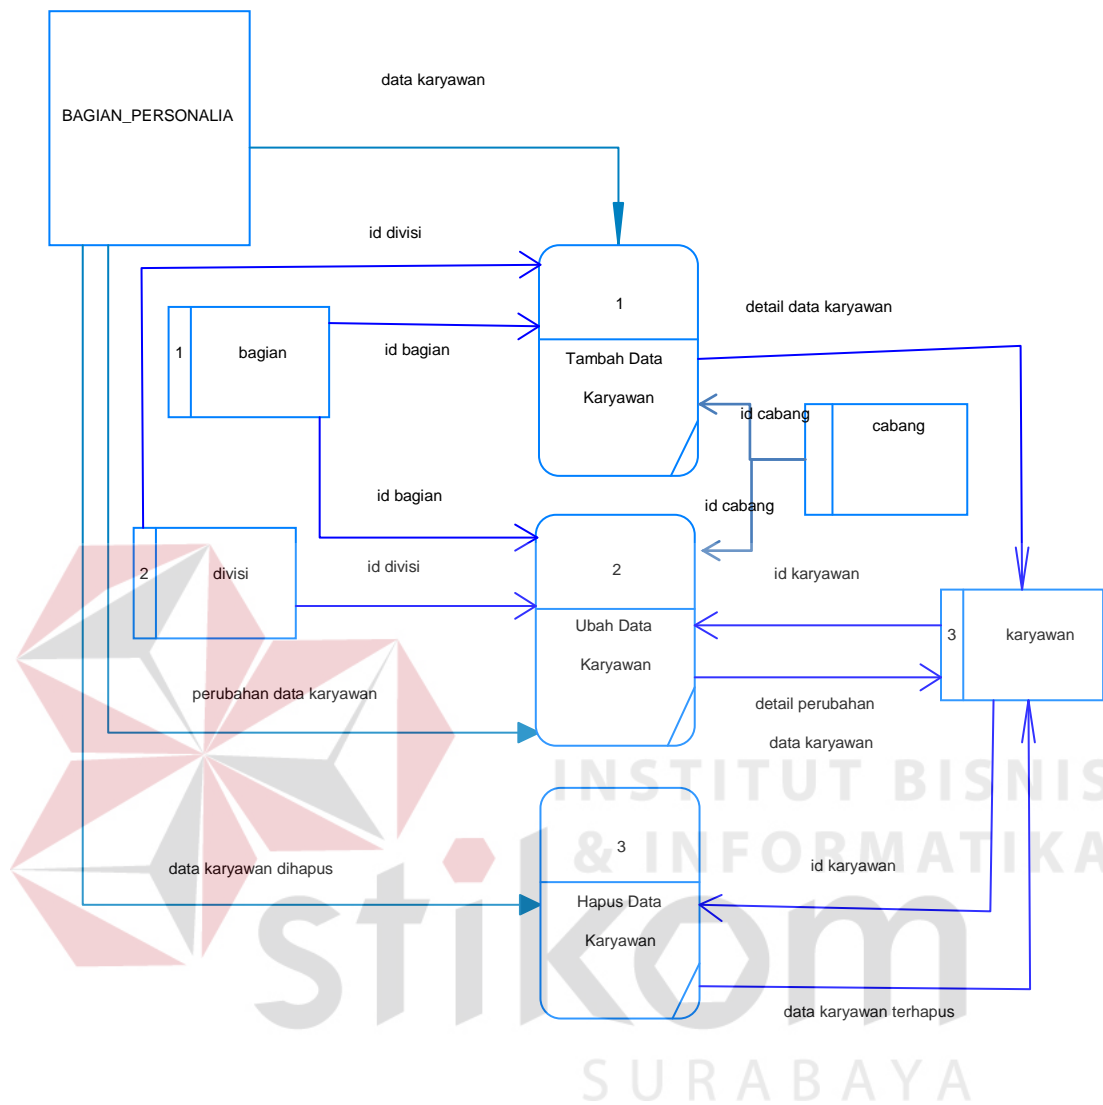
BAGIAN_PERSONALIA

data karyawan

id divisi

1

Tambah Data Karyawan

detail data karyawan

1 bagian

id bagian

id cabang

cabang

id bagian

id cabang

2 divisi

id divisi

2

Ubah Data Karyawan

id karyawan

3 karyawan

perubahan data karyawan

detail perubahan data karyawan

3

Hapus Data Karyawan

data karyawan dihapus

id karyawan

data karyawan terhapus

INSTITUT BISNIS & INFORMATIKA

stikom

SURABAYA